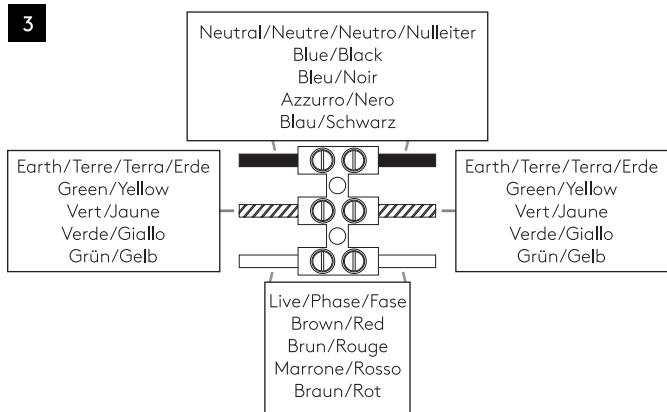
3

Neutral/Neutre/Neutro/Nulleiter
Blue/Black
Bleu/Noir
Azzurro/Nero
Blau/Schwarz

Earth/Terre/Terra/Erde
Green/Yellow
Vert/Jaune
Verde/Giallo
Grün/Gelb

Earth/Terre/Terra/Erde
Green/Yellow
Vert/Jaune
Verde/Giallo
Grün/Gelb

Live/Phase/Fase
Brown/Red
Brun/Rouge
Marrone/Rosso
Braun/Rot